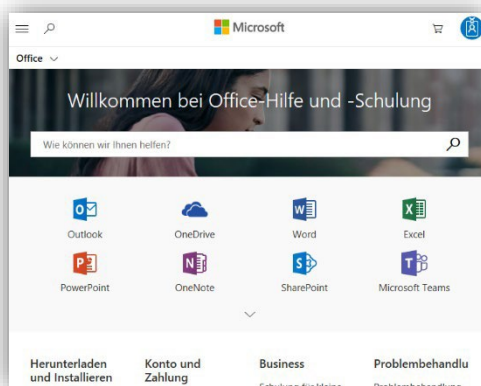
Microsoft

Office

Willkommen bei Office-Hilfe und -Schulung

Wie können wir Ihnen helfen?

Outlook
OneDrive
Word
Excel
PowerPoint
OneNote
SharePoint
Microsoft Teams

Herunterladen und Installieren

Konto und Zahlung

Business

Schulung für kleine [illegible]

Problembehandlu

Problembehandlung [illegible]